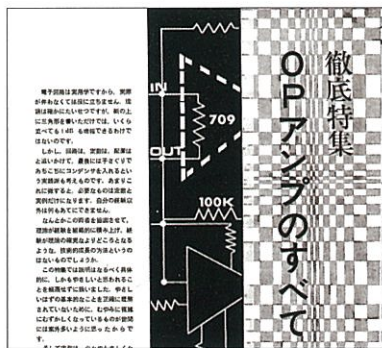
徹底特集
OPアンプのすべて

IN
OUT
709
100K

電子回路は実用学ですから，実際が分からなくては役に立ちません．技術は，緑の下の力もちで，机の上に三角形を書いただけでは，いくら立派でも！　4か5を得ることはできないのです．

しかし，回路は，定数は，配線は，上手くいかず，最後には手さぐりであちこちにコンデンサを入れるという実験を考えなのです．あまりこれに頼らず，必要なものは理論と実例に行ったのです．自分の経験以外は何もあてにできません．

なんとかこの問題を議論すべく，理論が経験を組織的に得られ，新規の理論の確認を目指すことはできなく，技術的結果の方法というのはないものでしょうか．

この特集では回路はなるべく具体的に，こうしたいという目的をもとに組み方を書いてあります．特にいままでの基本的なことを正確に把握されていないためか，なかなか実用にならないものが多いので，技術的な実例を多くみたまとめました．

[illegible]